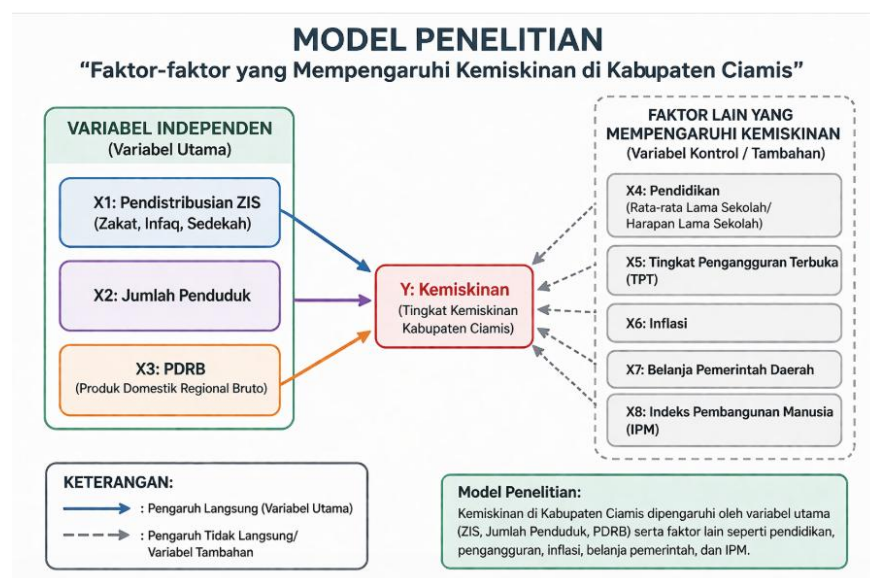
MODEL PENELITIAN

"Faktor-faktor yang Mempengaruhi Kemiskinan di Kabupaten Ciamis"

VARIABEL INDEPENDEN
(Variabel Utama)

X1: Pendistribusian ZIS
(Zakat, Infaq, Sedekah)

X2: Jumlah Penduduk

X3: PDRB
(Produk Domestik Regional Bruto)

Y: Kemiskinan
(Tingkat Kemiskinan Kabupaten Ciamis)

FAKTOR LAIN YANG MEMPENGARUHI KEMISKINAN
(Variabel Kontrol / Tambahan)

X4: Pendidikan
(Rata-rata Lama Sekolah/ Harapan Lama Sekolah)

X5: Tingkat Pengangguran Terbuka (TPT)

X6: Inflasi

X7: Belanja Pemerintah Daerah

X8: Indeks Pembangunan Manusia (IPM)

KETERANGAN:
: Pengaruh Langsung (Variabel Utama)
: Pengaruh Tidak Langsung/ Variabel Tambahan

Model Penelitian:
Kemiskinan di Kabupaten Ciamis dipengaruhi oleh variabel utama (ZIS, Jumlah Penduduk, PDRB) serta faktor lain seperti pendidikan, pengangguran, inflasi, belanja pemerintah, dan IPM.